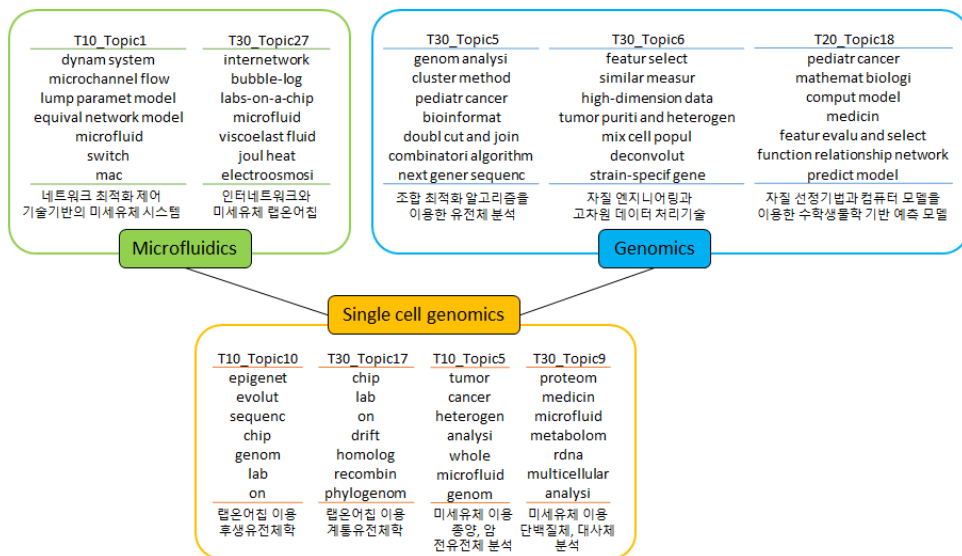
T10_Topic1
dynam system
microchannel flow
lump paramet model
equival network model
microfluid
switch
mac
네트워크 최적화 제어 기술기반의 미세유체 시스템

T30_Topic27
internetwork
bubble-log
labs-on-a-chip
microfluid
viscoelast fluid
joul heat
electroosmosi
인터네트워크와 미세유체 랩온어칩

Microfluidics

T30_Topic5
genom analysi
cluster method
pediatr cancer
bioinformat
doubl cut and join
combinatori algorithm
next gener sequenc
조합 최적화 알고리즘을 이용한 유전체 분석

T30_Topic6
featur select
similar measur
high-dimension data
tumor puriti and heterogen
mix cell popul
deconvolut
strain-specif gene
자질 엔지니어링과 고차원 데이터 처리기술

T20_Topic18
pediatr cancer
mathemat biologi
comput model
medicin
featur evalu and select
function relationship network
predict model
자질 선정기법과 컴퓨터 모델을 이용한 수학생물학 기반 예측 모델

Genomics

Single cell genomics

T10_Topic10
epigenet
evolut
sequenc
chip
genom
lab
on
랩온어칩 이용 후생유전체학

T30_Topic17
chip
lab
on
drift
homolog
recombin
phylogenom
랩온어칩 이용 계통유전체학

T10_Topic5
tumor
cancer
heterogen
analysi
whole
microfluid
genom
미세유체 이용 종양, 암 전유전체 분석

T30_Topic9
proteom
medicin
microfluid
metabolom
rdna
multicellular
analysi
미세유체 이용 단백질체, 대사체 분석